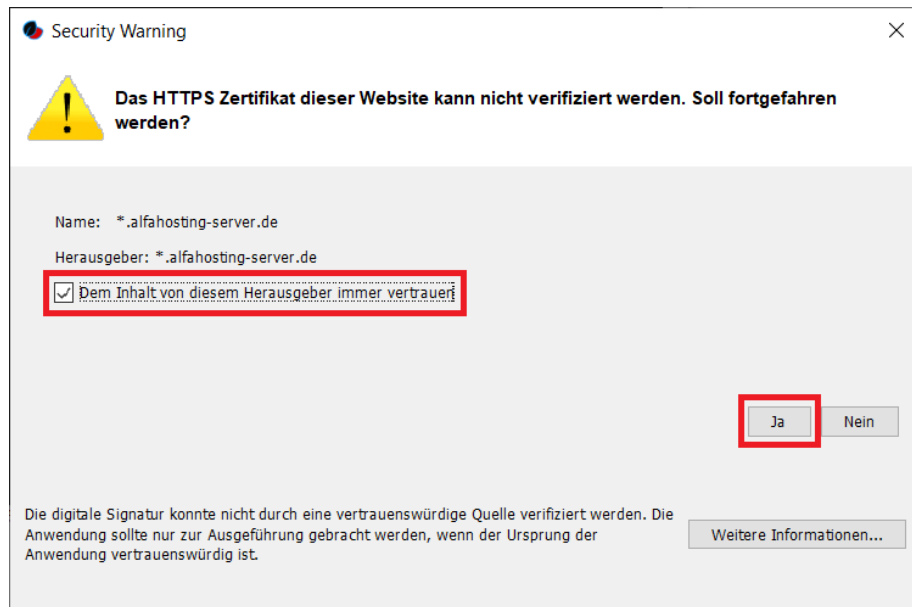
Security Warning

Das HTTPS Zertifikat dieser Website kann nicht verifiziert werden. Soll fortgefahren werden?

Name: *.alfahosting-server.de

Herausgeber: *.alfahosting-server.de

Dem Inhalt von diesem Herausgeber immer vertrauen

Ja

Nein

Die digitale Signatur konnte nicht durch eine vertrauenswürdige Quelle verifiziert werden. Die Anwendung sollte nur zur Ausgeführung gebracht werden, wenn der Ursprung der Anwendung vertrauenswürdig ist.

Weitere Informationen...